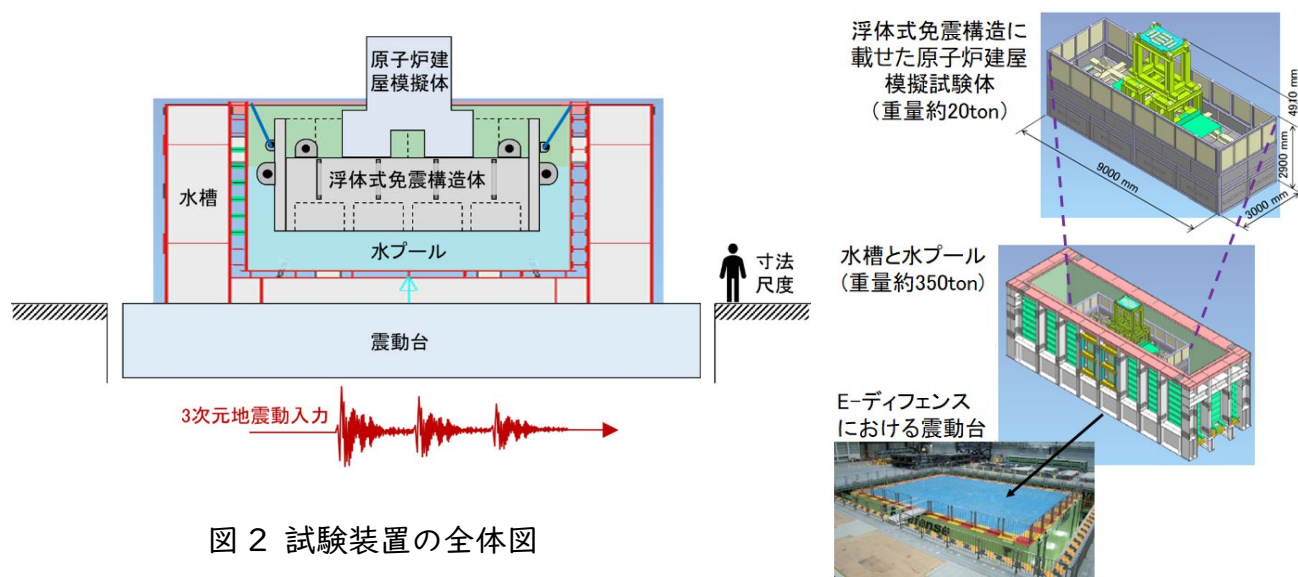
原子炉建屋模擬体

浮体式免震構造体

水槽

水プール

寸法
尺度

震動台

3次元地震動入力

図 2 試験装置の全体図

浮体式免震構造に載せた原子炉建屋模擬試験体
(重量約20ton)

4910 mm

2900 mm

9000 mm

3000 mm

水槽と水プール
(重量約350ton)

E-ディフェンス
における震動台